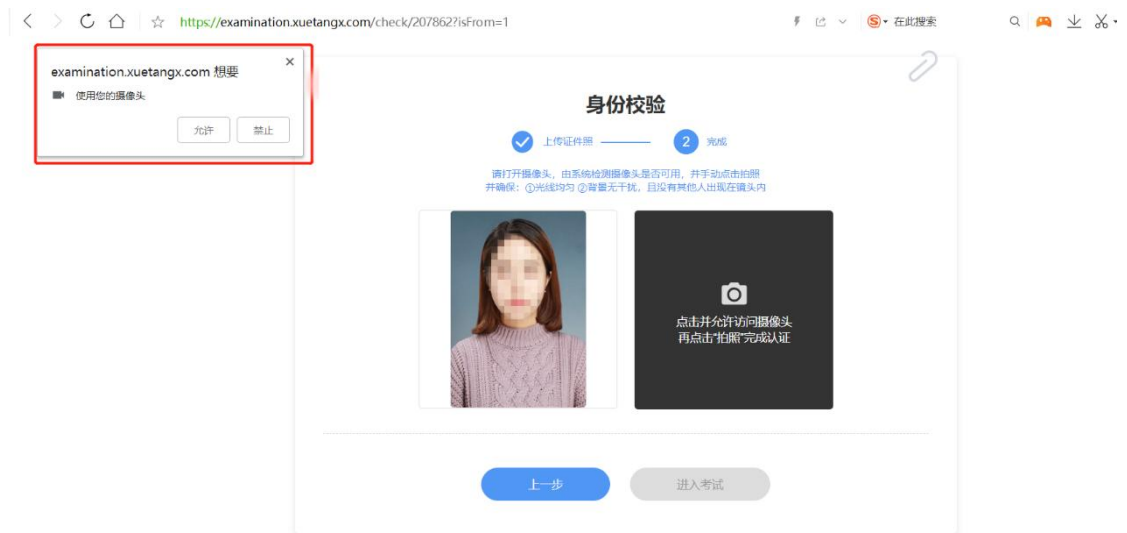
https://examination.xuetangx.com/check/207862?isFrom=1

在此搜索

examination.xuetangx.com 想要

使用您的摄像头

允许 禁止

身份校验

上传证件照

2 完成

请打开摄像头，由系统检测摄像头是否可用，并手动点击拍照
并确保：①光线均匀 ②背景无干扰，且没有其他人出现在镜头内

点击并允许访问摄像头
再点击"拍照"完成认证

上一步

进入考试